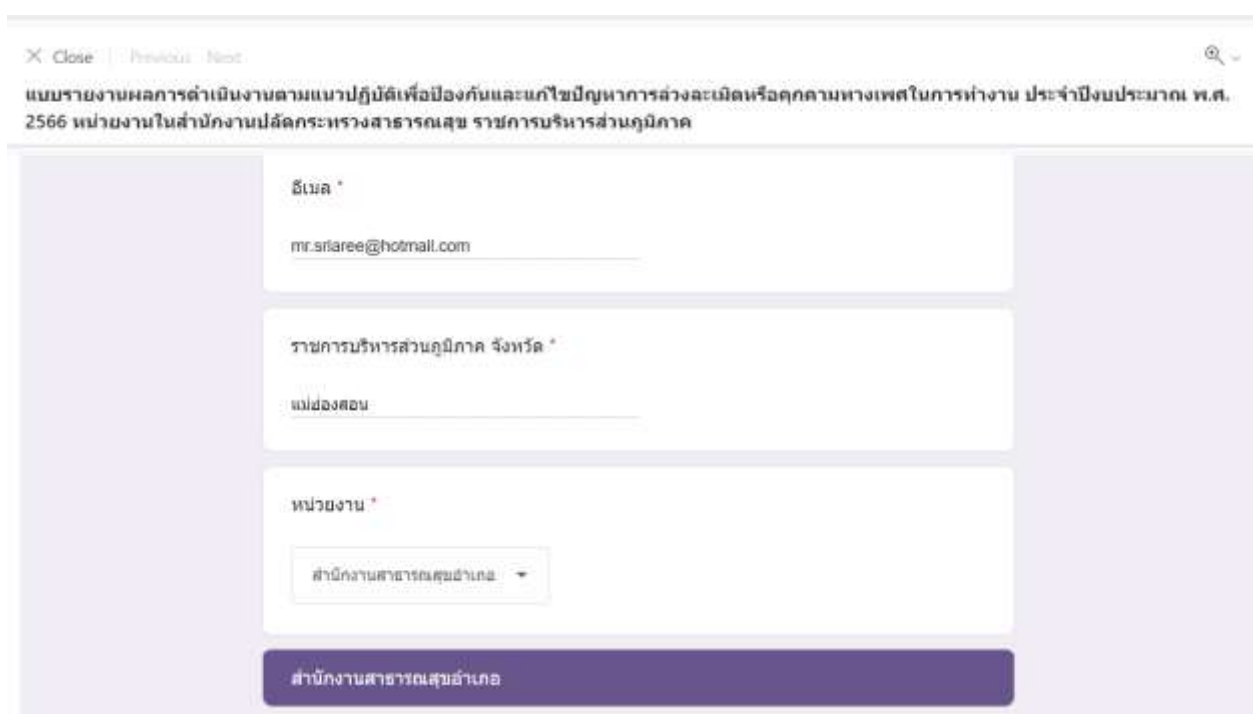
× Close | Previous Next

แบบรายงานผลการดำเนินงานตามแนวปฏิบัติเพื่อป้องกันและแก้ไขปัญหาการล่วงละเมิดหรือคุกคามทางเพศในการทำงาน ประจำปีงบประมาณ พ.ศ. 2566 หน่วยงานในสำนักงานปลัดกระทรวงสาธารณสุข ราชการบริหารส่วนภูมิภาค

อีเมล *

mr.srlaree@hotmail.com

ราชการบริหารส่วนภูมิภาค จังหวัด *

แม่ฮ่องสอน

หน่วยงาน *

สำนักงานสาธารณสุขอำเภอ

สำนักงานสาธารณสุขอำเภอ